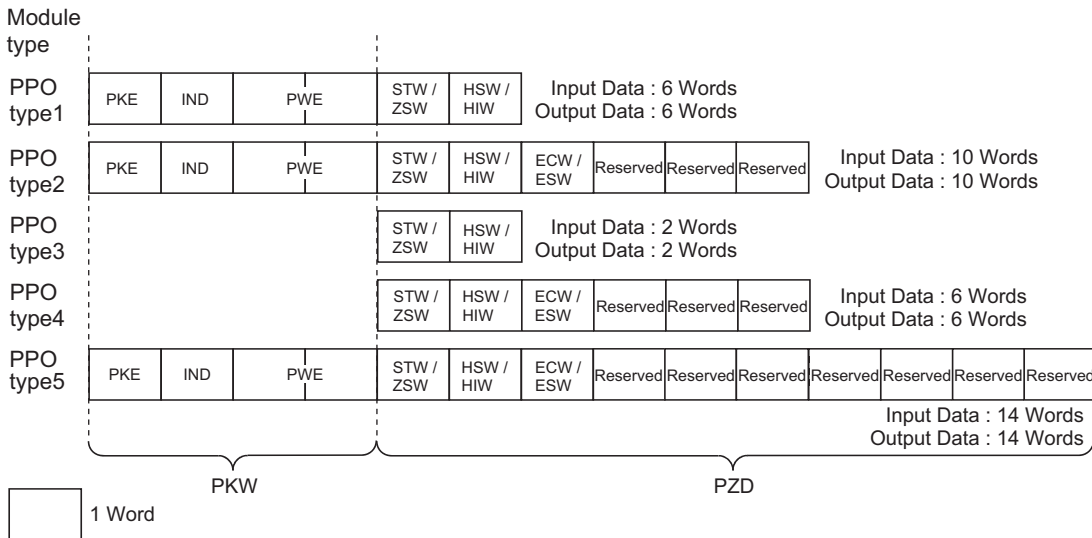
Module type

PPO type1

| PKE | IND | PWE | STW / ZSW | HSW / HIW |
|---|---|---|---|---|

Input Data : 6 Words
Output Data : 6 Words

PPO type2

| PKE | IND | PWE | STW / ZSW | HSW / HIW | ECW / ESW | Reserved | Reserved | Reserved |
|---|---|---|---|---|---|---|---|---|

Input Data : 10 Words
Output Data : 10 Words

PPO type3

| STW / ZSW | HSW / HIW |
|---|---|

Input Data : 2 Words
Output Data : 2 Words

PPO type4

| STW / ZSW | HSW / HIW | ECW / ESW | Reserved | Reserved | Reserved |
|---|---|---|---|---|---|

Input Data : 6 Words
Output Data : 6 Words

PPO type5

| PKE | IND | PWE | STW / ZSW | HSW / HIW | ECW / ESW | Reserved | Reserved | Reserved | Reserved | Reserved | Reserved | Reserved |
|---|---|---|---|---|---|---|---|---|---|---|---|---|

Input Data : 14 Words
Output Data : 14 Words

PKW

PZD

1 Word